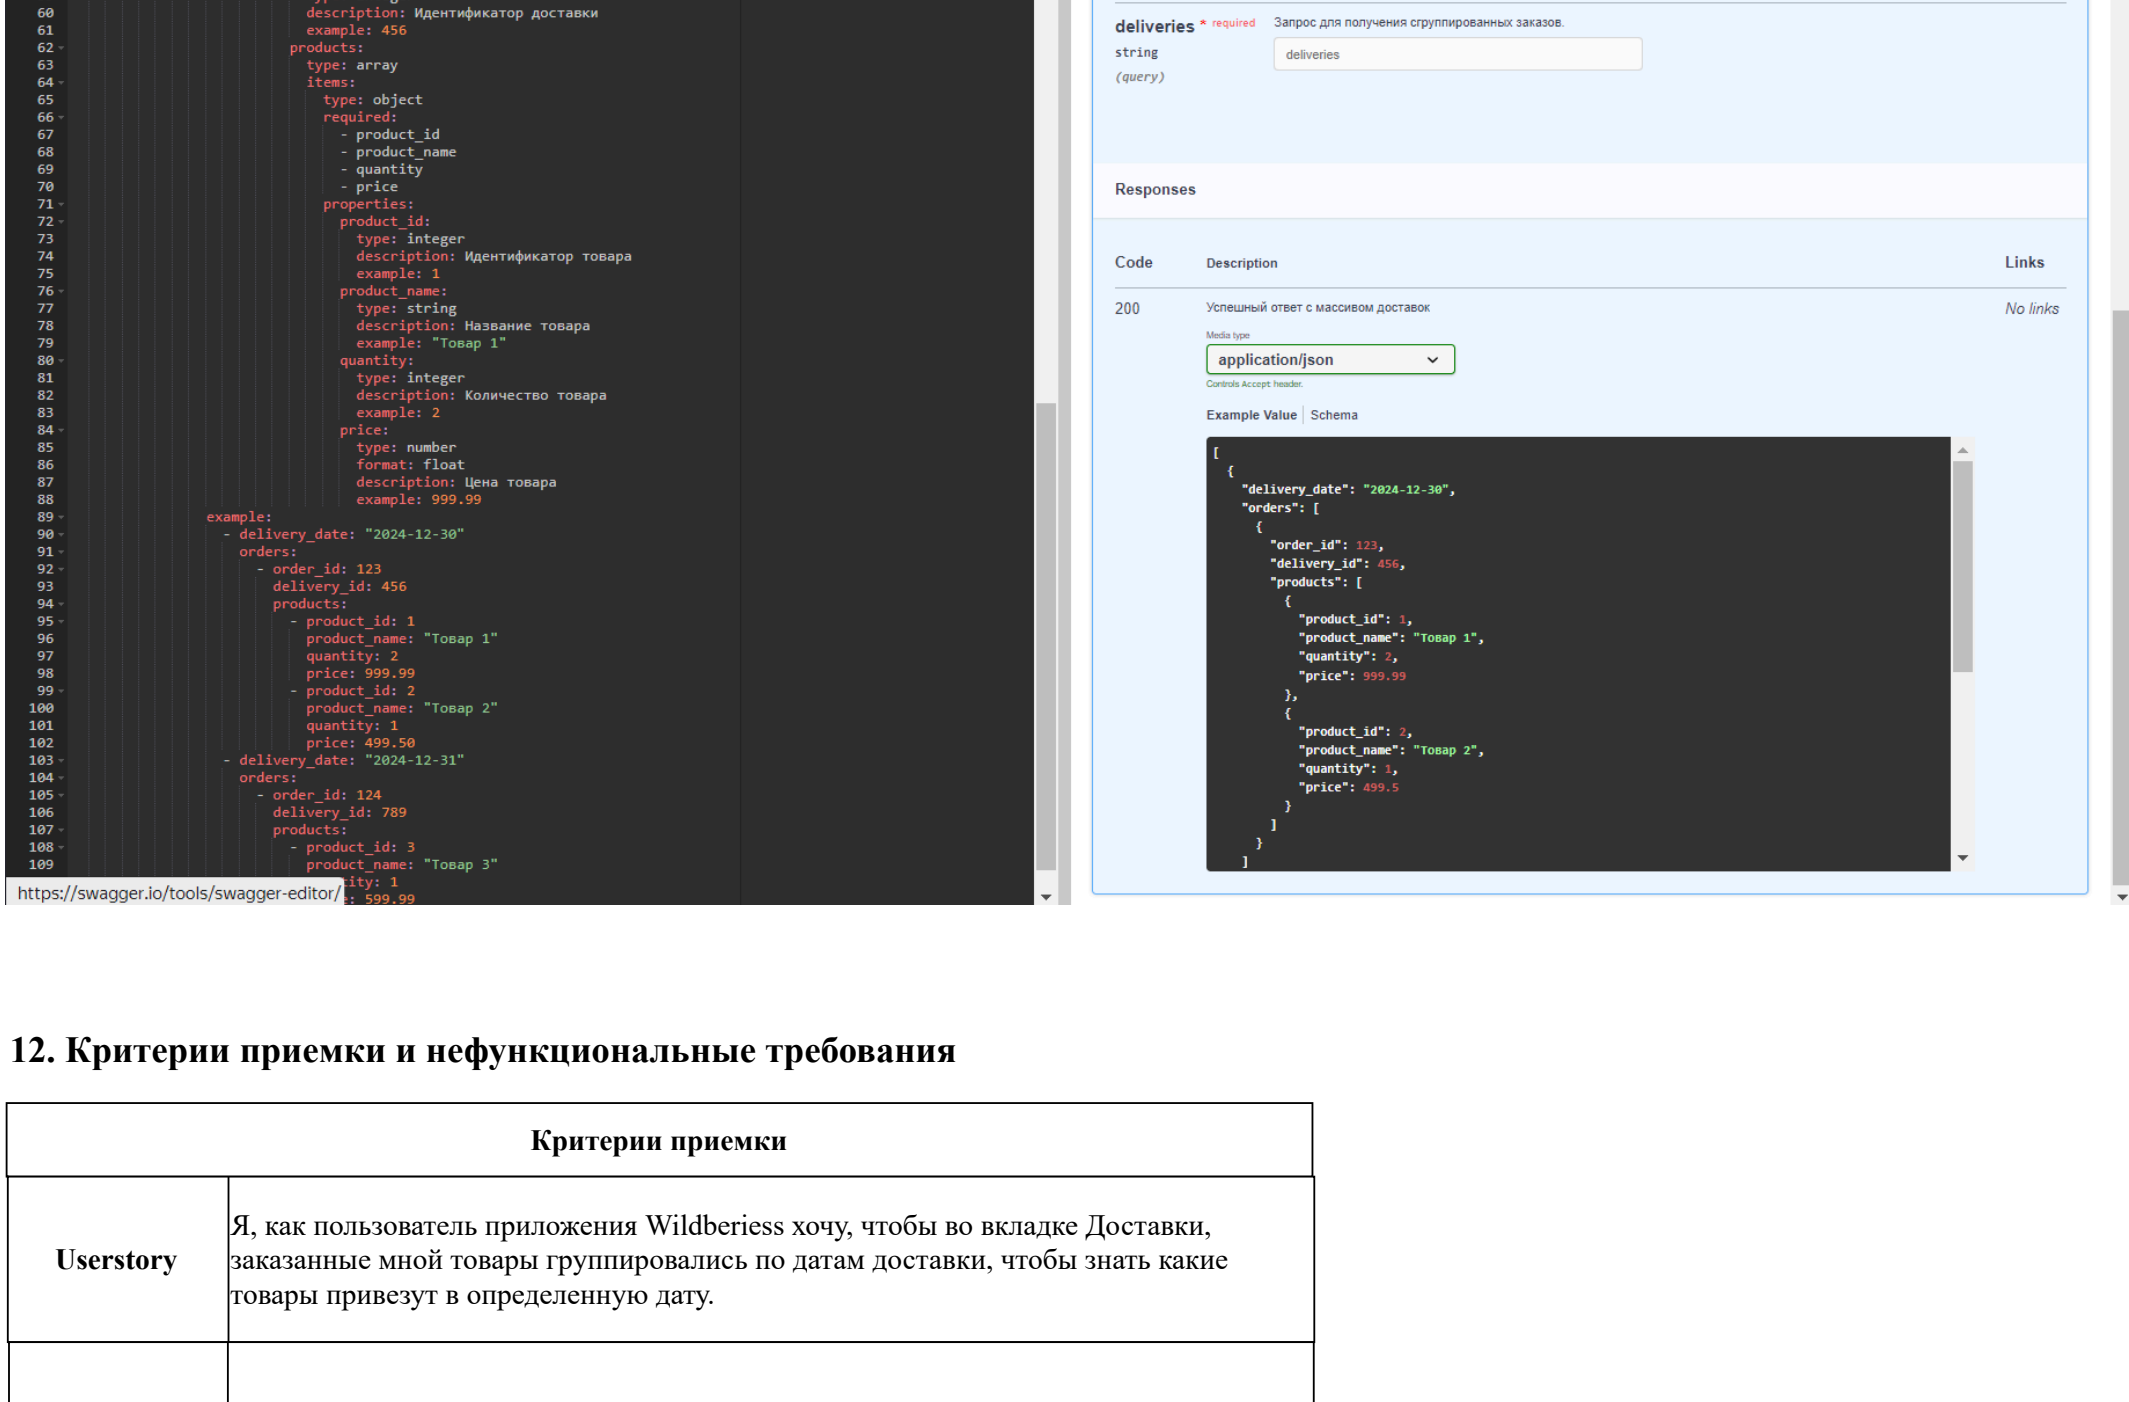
60 description: Идентификатор доставки
61 example: 456
62 products:
63 type: array
64 items:
65 type: object
66 required:
67 - product_id
68 - product_name
69 - quantity
70 - price
71 properties:
72 product_id:
73 type: integer
74 description: Идентификатор товара
75 example: 1
76 product_name:
77 type: string
78 description: Название товара
79 example: "Товар 1"
80 quantity:
81 type: integer
82 description: Количество товара
83 example: 2
84 price:
85 type: number
86 format: float
87 description: Цена товара
88 example: 999.99
89 example:
90 - delivery_date: "2024-12-30"
91 orders:
92 - order_id: 123
93 delivery_id: 456
94 products:
95 - product_id: 1
96 product_name: "Товар 1"
97 quantity: 2
98 price: 999.99
99 - product_id: 2
100 product_name: "Товар 2"
101 quantity: 1
102 price: 499.50
103 - delivery_date: "2024-12-31"
104 orders:
105 - order_id: 124
106 delivery_id: 789
107 products:
108 - product_id: 3
109 product_name: "Товар 3"
ity: 1
: 599.99

https://swagger.io/tools/swagger-editor/

deliveries * required
string
(query)
Запрос для получения сгруппированных заказов.
deliveries

Responses

| Code | Description | Links |
|---|---|---|
| 200 | Успешный ответ с массивом доставок | No links |

Media type
application/json
Controls Accept header.

Example Value | Schema

[
  {
    "delivery_date": "2024-12-30",
    "orders": [
      {
        "order_id": 123,
        "delivery_id": 456,
        "products": [
          {
            "product_id": 1,
            "product_name": "Товар 1",
            "quantity": 2,
            "price": 999.99
          },
          {
            "product_id": 2,
            "product_name": "Товар 2",
            "quantity": 1,
            "price": 499.5
          }
        ]
      }
    ]

12. Критерии приемки и нефункциональные требования

| Критерии приемки | |
|---|---|
| Userstory | Я, как пользователь приложения Wildberiess хочу, чтобы во вкладке Доставки, заказанные мной товары группировались по датам доставки, чтобы знать какие товары привезут в определенную дату. |
| | |